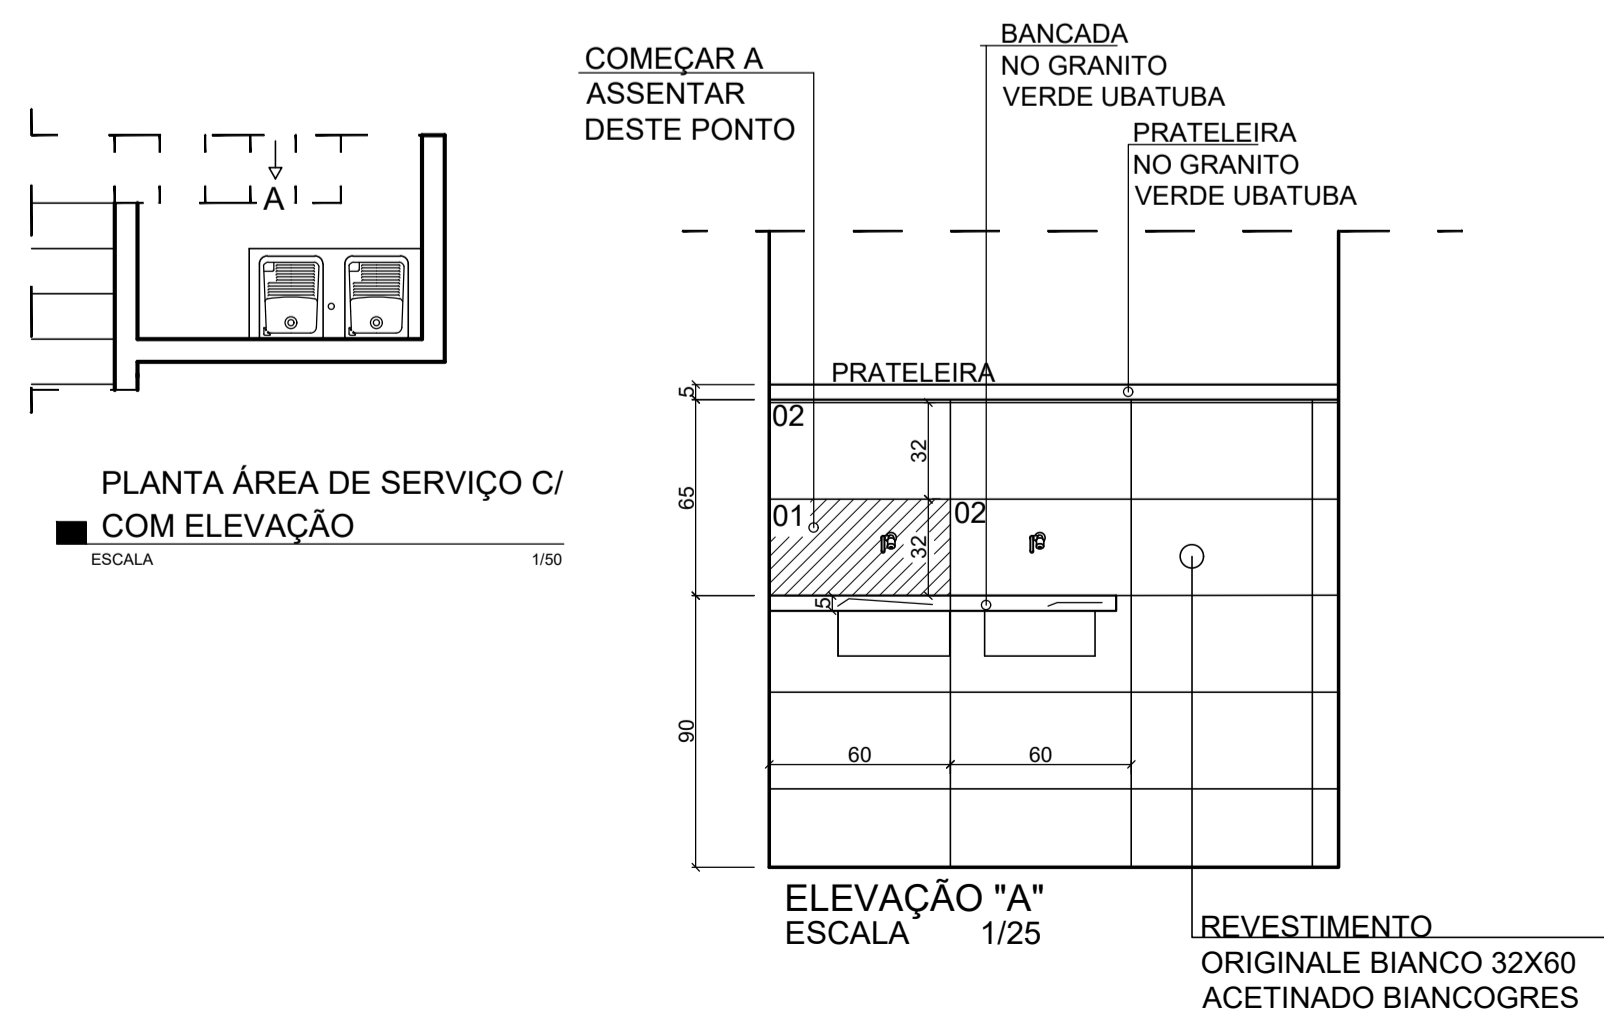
A

PLANTA ÁREA DE SERVIÇO C/
COM ELEVAÇÃO
ESCALA 1/50

COMEÇAR A
ASSENTAR
DESTE PONTO

BANCADA
NO GRANITO
VERDE UBATUBA

PRATELEIRA
NO GRANITO
VERDE UBATUBA

PRATELEIRA

5
65
90
02
32
01
32
02
5
60
60

ELEVAÇÃO "A"
ESCALA 1/25

REVESTIMENTO
ORIGINALE BIANCO 32X60
ACETINADO BIANCOGRES